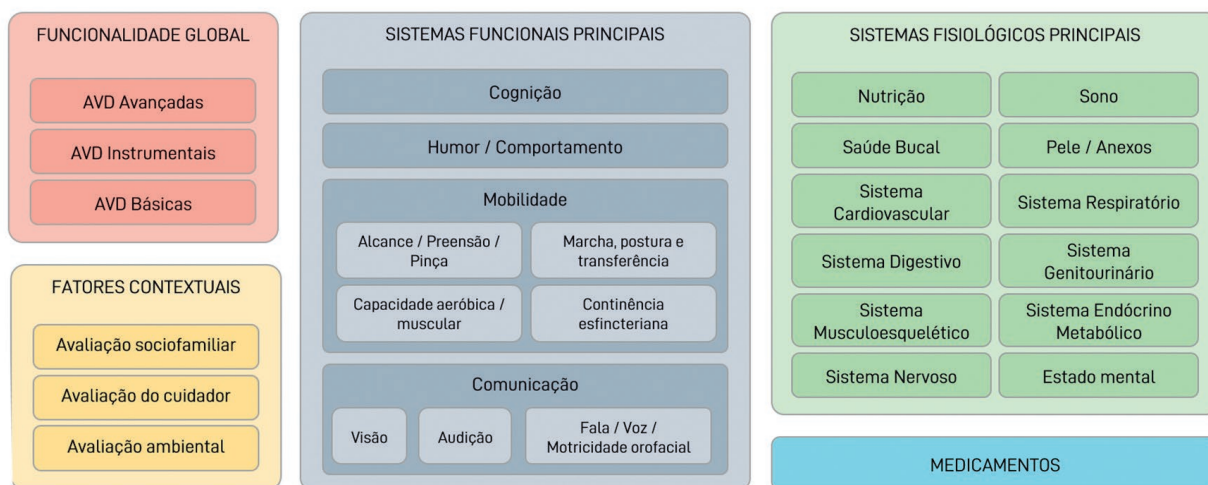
FUNCIONALIDADE GLOBAL

AVD Avançadas

AVD Instrumentais

AVD Básicas

FATORES CONTEXTUAIS

Avaliação sociofamiliar

Avaliação do cuidador

Avaliação ambiental

SISTEMAS FUNCIONAIS PRINCIPAIS

Cognição

Humor / Comportamento

Mobilidade

Alcance / Preensão / Pinça

Marcha, postura e transferência

Capacidade aeróbica / muscular

Continência esfincteriana

Comunicação

Visão

Audição

Fala / Voz / Motricidade orofacial

SISTEMAS FISIOLÓGICOS PRINCIPAIS

Nutrição

Sono

Saúde Bucal

Pele / Anexos

Sistema Cardiovascular

Sistema Respiratório

Sistema Digestivo

Sistema Genitourinário

Sistema Musculoesquelético

Sistema Endócrino Metabólico

Sistema Nervoso

Estado mental

MEDICAMENTOS